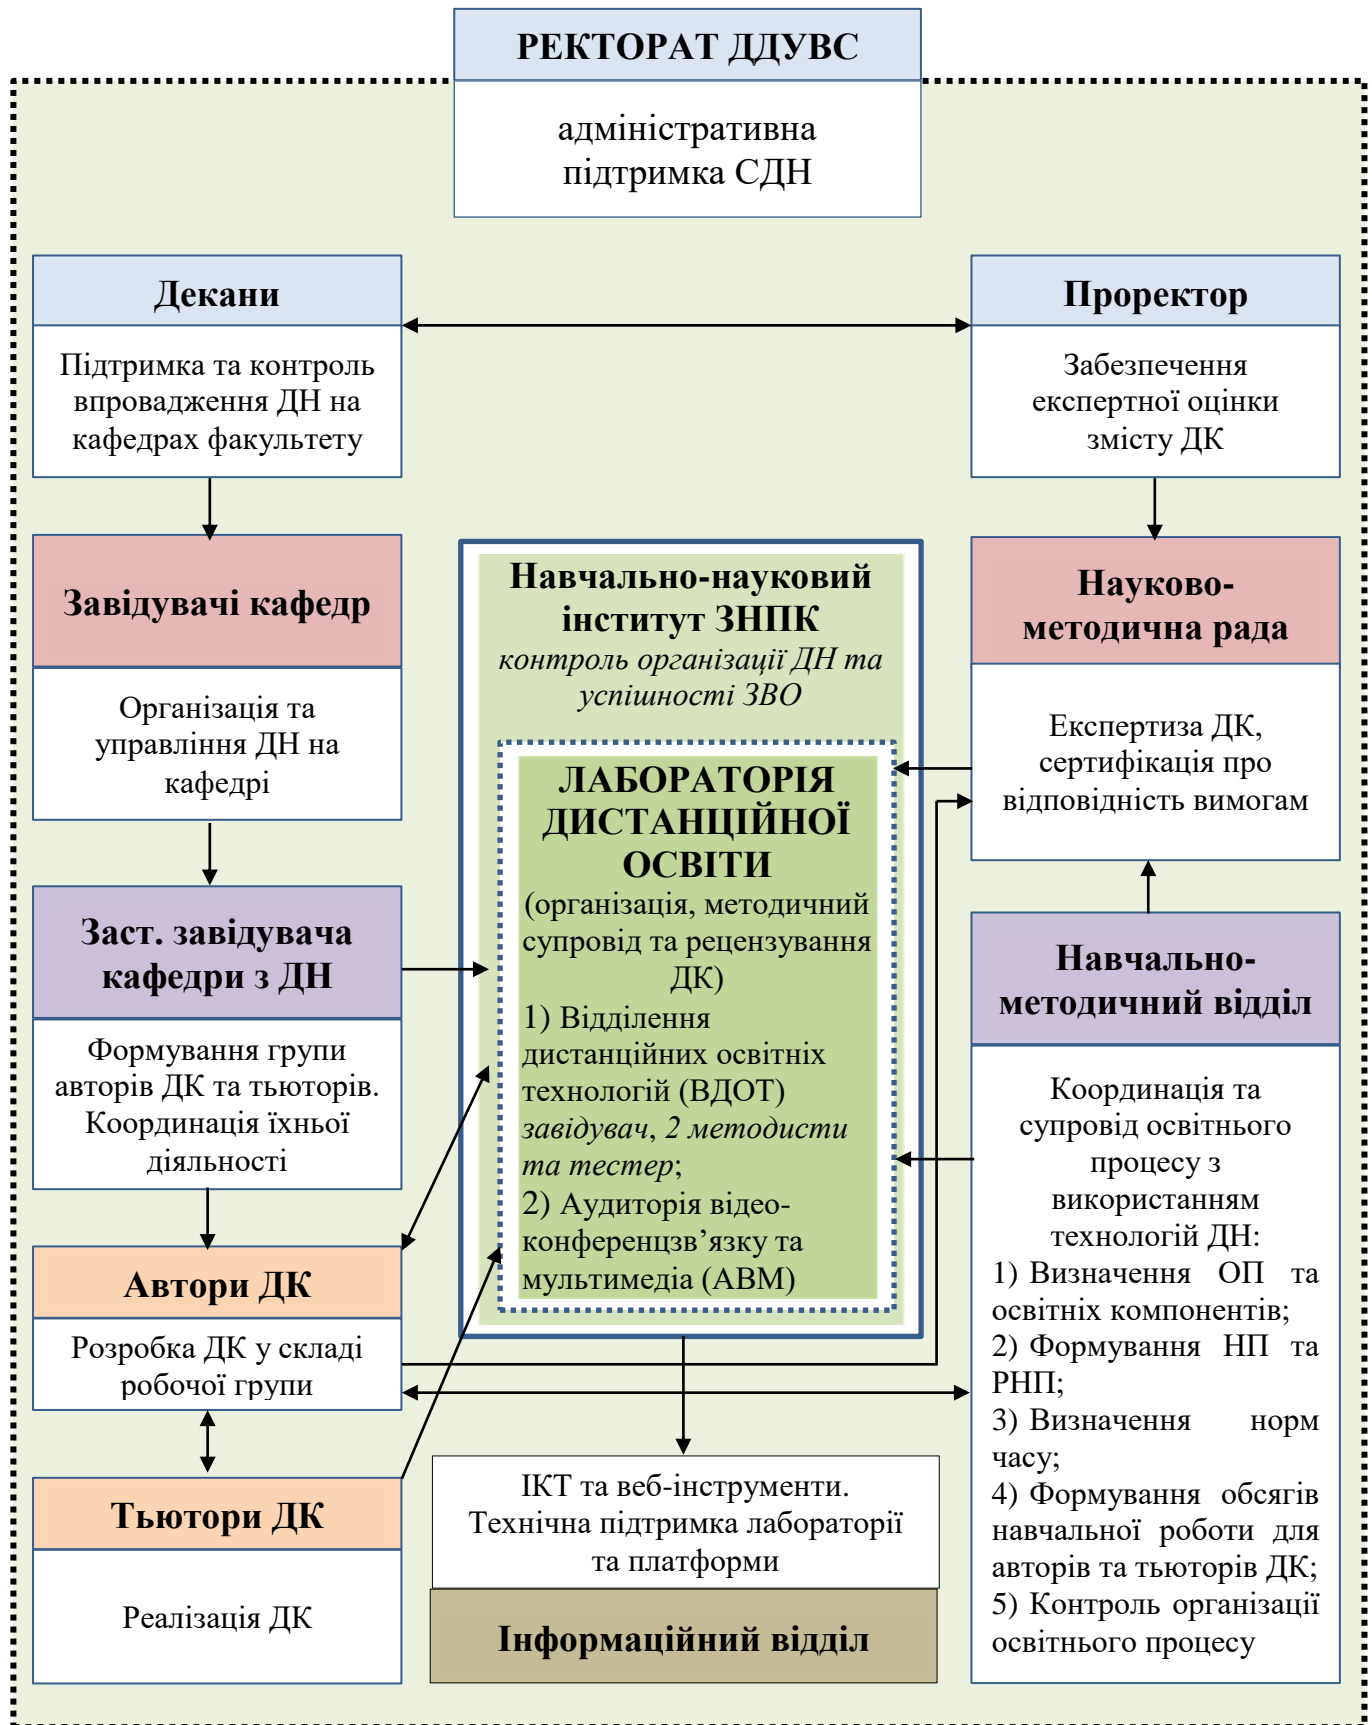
РЕКТОРАТ ДДУВС

адміністративна підтримка СДН

Декани

Підтримка та контроль впровадження ДН на кафедрах факультету

Проректор

Забезпечення експертної оцінки змісту ДК

Завідувачі кафедр

Організація та управління ДН на кафедрі

Навчально-науковий інститут ЗНПК
*контроль організації ДН та успішності ЗВО*

ЛАБОРАТОРІЯ ДИСТАНЦІЙНОЇ ОСВІТИ
(організація, методичний супровід та рецензування ДК)
1) Відділення дистанційних освітніх технологій (ВДОТ) *завідувач, 2 методисти та тестер*;
2) Аудиторія відео-конференцзв’язку та мультимедіа (АВМ)

Науково-методична рада

Експертиза ДК, сертифікація про відповідність вимогам

Заст. завідувача кафедри з ДН

Формування групи авторів ДК та тьюторів. Координація їхньої діяльності

Навчально-методичний відділ

Координація та супровід освітнього процесу з використанням технологій ДН:
1) Визначення ОП та освітніх компонентів;
2) Формування НП та РНП;
3) Визначення норм часу;
4) Формування обсягів навчальної роботи для авторів та тьюторів ДК;
5) Контроль організації освітнього процесу

Автори ДК

Розробка ДК у складі робочої групи

Тьютори ДК

Реалізація ДК

ІКТ та веб-інструменти. Технічна підтримка лабораторії та платформи

Інформаційний відділ